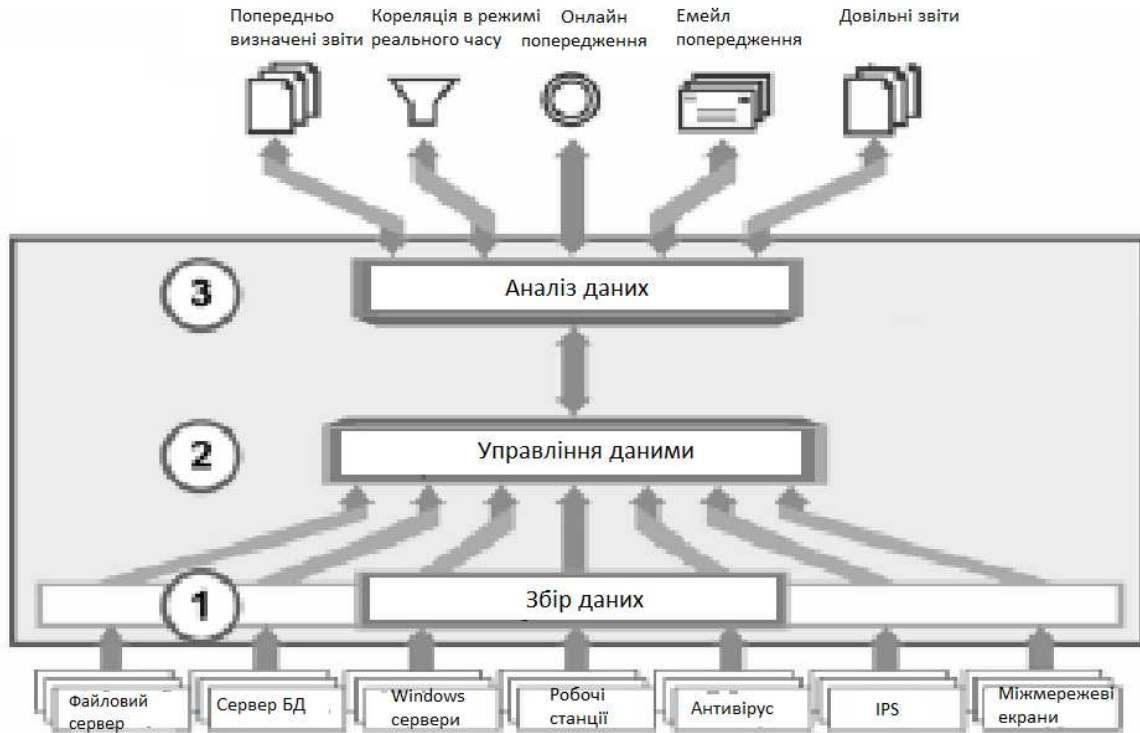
Попередньо визначені звіти

Кореляція в режимі реального часу

Онлайн попередження

Емейл попередження

Довільні звіти

3

Аналіз даних

2

Управління даними

1

Збір даних

Файловий сервер

Сервер БД

Windows сервери

Робочі станції

Антивірус

IPS

Міжмережеві екрани